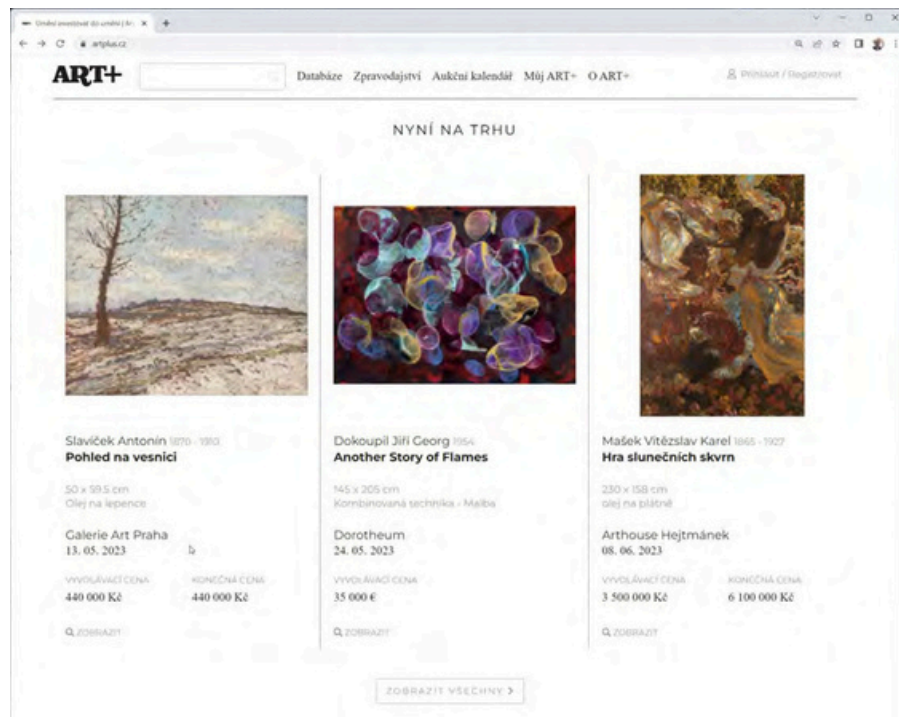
Umění investovat do umění | Ar... ×
artplus.cz

ART+

Databáze Zpravodajství Aukční kalendář Můj ART+ O ART+

Přihlásit / Registrovat

NYNÍ NA TRHU

Slavíček Antonín 1870 - 1910
Pohled na vesnici

50 x 59.5 cm
Olej na lepence

Galerie Art Praha
13. 05. 2023

VYVOLÁVACÍ CENA
440 000 Kč

KONEČNÁ CENA
440 000 Kč

ZOBRAZIT

Dokoupil Jiří Georg 1954
Another Story of Flames

145 x 205 cm
Kombinovaná technika - Malba

Dorotheum
24. 05. 2023

VYVOLÁVACÍ CENA
35 000 €

ZOBRAZIT

Mašek Vítězslav Karel 1865 - 1927
Hra slunečních skvrn

230 x 158 cm
olej na plátně

Arthouse Hejtmánek
08. 06. 2023

VYVOLÁVACÍ CENA
3 500 000 Kč

KONEČNÁ CENA
6 100 000 Kč

ZOBRAZIT

ZOBRAZIT VŠECHNY >